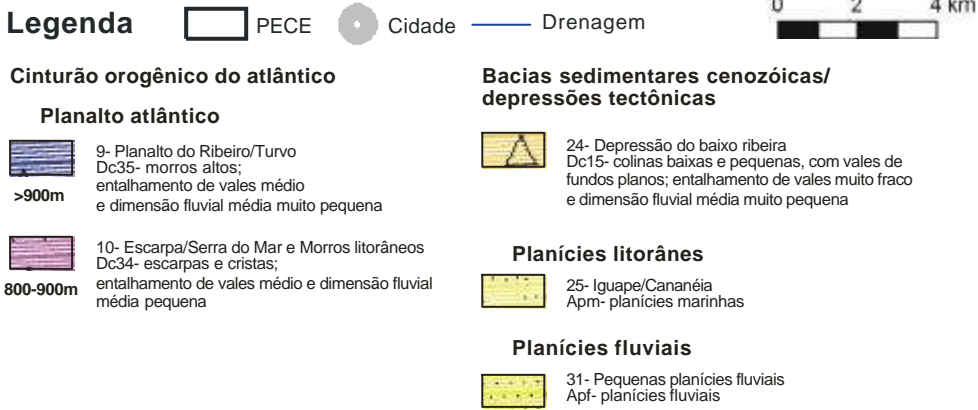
Legenda PECE Cidade Drenagem

0 2 4 km

Cinturão orogênico do atlântico

Planalto atlântico

>900m

9- Planalto do Ribeiro/Turvo
Dc35- morros altos;
entalhamento de vales médio
e dimensão fluvial média muito pequena

800-900m

10- Escarpa/Serra do Mar e Morros litorâneos
Dc34- escarpas e cristas;
entalhamento de vales médio e dimensão fluvial média pequena

Bacias sedimentares cenozóicas/ depressões tectônicas

24- Depressão do baixo ribeira
Dc15- colinas baixas e pequenas, com vales de fundos planos; entalhamento de vales muito fraco
e dimensão fluvial média muito pequena

Planícies litorânes

25- Iguape/Cananéia
Apm- planícies marinhas

Planícies fluviais

31- Pequenas planícies fluviais
Apf- planícies fluviais